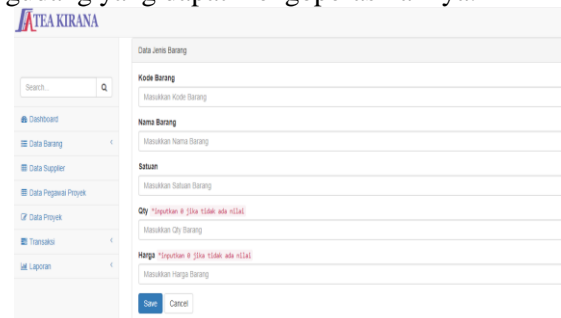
ATEA KIRANA

Search...

Dashboard

Data Barang

Data Supplier

Data Pegawai Proyek

Data Proyek

Transaksi

Laporan

Data Jenis Barang

Kode Barang

Masukkan Kode Barang

Nama Barang

Masukkan Nama Barang

Satuan

Masukkan Satuan Barang

Qty *inputkan 0 jika tidak ada nilai

Masukkan Qty Barang

Harga *inputkan 0 jika tidak ada nilai

Masukkan Harga Barang

Save Cancel